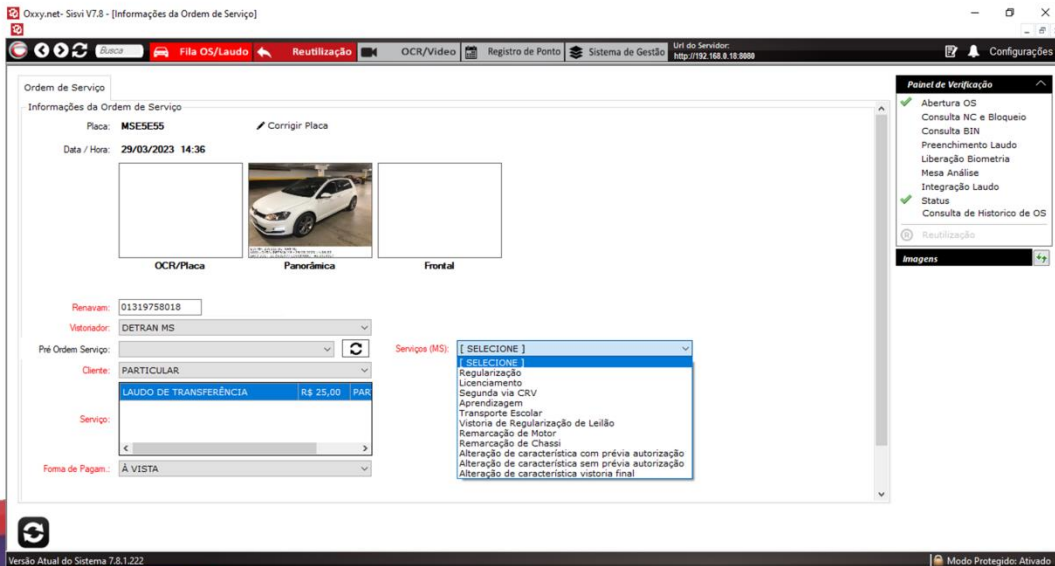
Oxxy.net- Sisvi V7.8 - [Informações da Ordem de Serviço]

Busca Fila OS/Laudo Reutilização OCR/Video Registro de Ponto Sistema de Gestão Url do Servidor: http://192.168.0.18:8080 Configurações

Ordem de Serviço

Informações da Ordem de Serviço

Placa: MSE5E55 Corrigir Placa

Data / Hora: 29/03/2023 14:36

OCR/Placa Panorâmica Frontal

Renavam: 01319758018

Vistoriador: DETRAN MS

Pré Ordem Serviço:

Cliente: PARTICULAR

Serviço:

| LAUDO DE TRANSFERÊNCIA | R$ 25,00 | PAR |
|---|---|---|

Forma de Pagam.: À VISTA

Serviços (MS): [ SELECIONE ]

[ SELECIONE ]
Regularização
Licenciamento
Segunda via CRV
Aprendizagem
Transporte Escolar
Vistoria de Regularização de Leilão
Remarcação de Motor
Remarcação de Chassi
Alteração de característica com prévia autorização
Alteração de característica sem prévia autorização
Alteração de característica vistoria final

Painel de Verificação
Abertura OS
Consulta NC e Bloqueio
Consulta BIN
Preenchimento Laudo
Liberação Biometria
Mesa Análise
Integração Laudo
Status
Consulta de Historico de OS
Reutilização

Imagens

Versão Atual do Sistema 7.8.1.222

Modo Protegido: Ativado